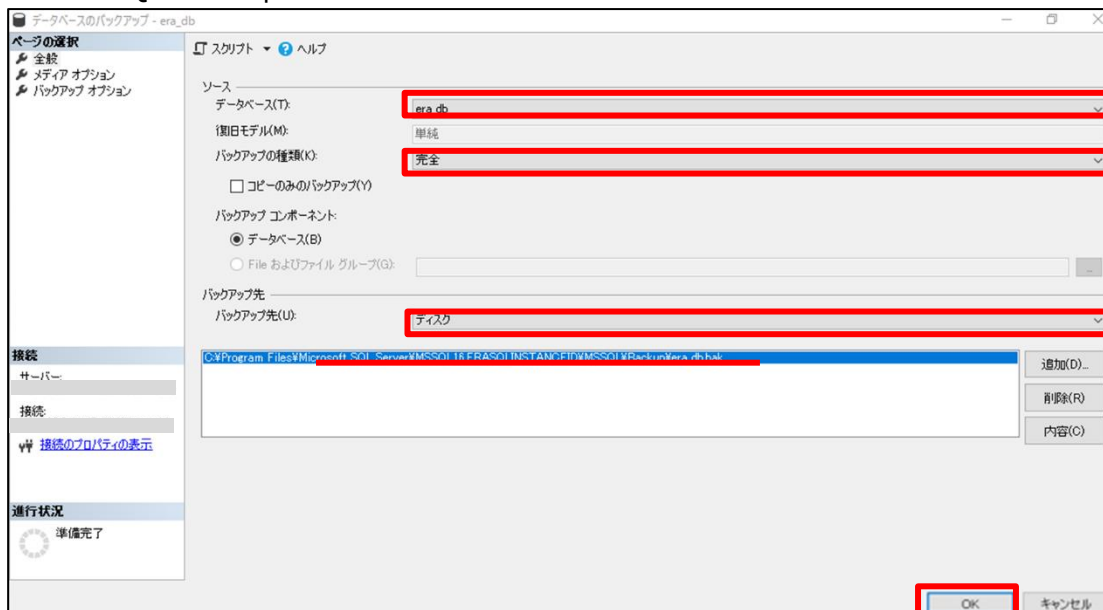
データベースのバックアップ - era_db

ページの選択
全般
メディア オプション
バックアップ オプション

スクリプト ヘルプ

ソース
データベース(T): era_db
復旧モデル(M): 単純
バックアップの種類(K): 完全
コピーのみのバックアップ(Y)
バックアップ コンポーネント:
データベース(B)
File およびファイル グループ(G):

バックアップ先
バックアップ先(U): ディスク

C:¥Program Files¥Microsoft SQL Server¥MSSQL16.ERASQLINSTANCEID¥MSSQL¥Backup¥era_db.bak

追加(D)...
削除(R)
内容(C)

接続
サーバー:
接続:
接続のプロパティの表示

進行状況
準備完了

OK
キャンセル